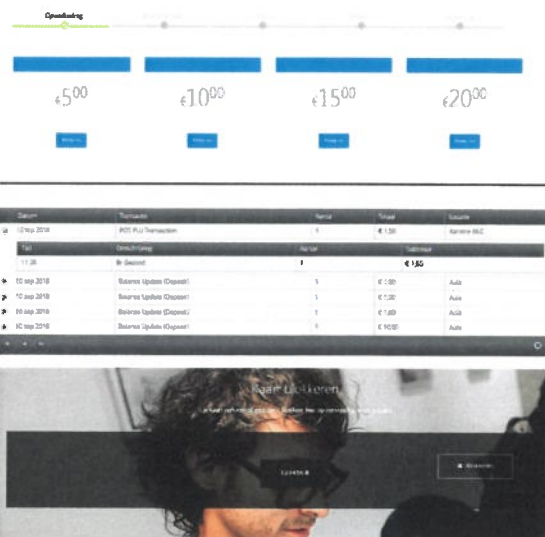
Opwaardering

€5⁰⁰

€10⁰⁰

€15⁰⁰

€20⁰⁰

| Datum | Transactie | Aantal | Totaal | Locatie |
|---|---|---|---|---|
| 12 sep 2018 | POS PLU Transaction | 1 | € 1,50 | Kantine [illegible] |
| Tijd | Omschrijving | Aantal | Subtotaal | |
| 11:28 | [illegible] | 1 | € 1,50 | |
| 10 sep 2018 | Balance Update (Deposit) | 1 | € 1,00 | Auto |
| 10 sep 2018 | Balance Update (Deposit) | 1 | € 1,00 | Auto |
| 10 sep 2018 | Balance Update (Deposit) | 1 | € 1,00 | Auto |
| 10 sep 2018 | Balance Update (Deposit) | 1 | € 10,00 | Auto |

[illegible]

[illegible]